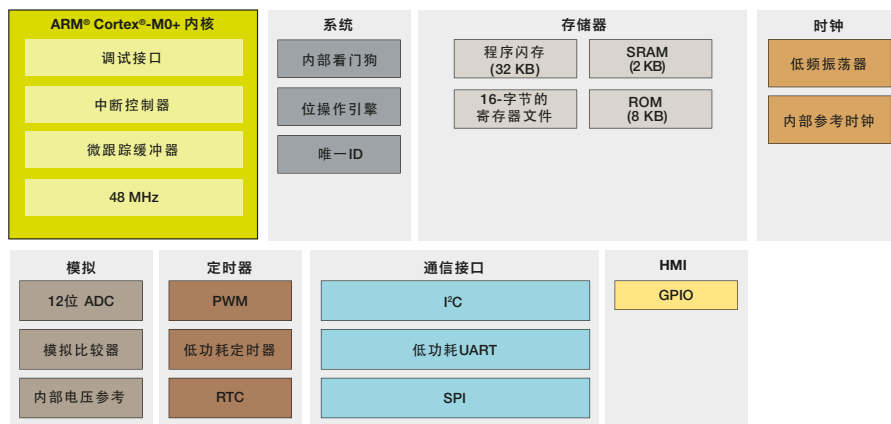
ARM® Cortex®-M0+ 内核

调试接口

中断控制器

微跟踪缓冲器

48 MHz

系统

内部看门狗

位操作引擎

唯一ID

存储器

程序闪存 (32 KB)

SRAM (2 KB)

16-字节的寄存器文件

ROM (8 KB)

时钟

低频振荡器

内部参考时钟

模拟

12位 ADC

模拟比较器

内部电压参考

定时器

PWM

低功耗定时器

RTC

通信接口

I²C

低功耗UART

SPI

HMI

GPIO